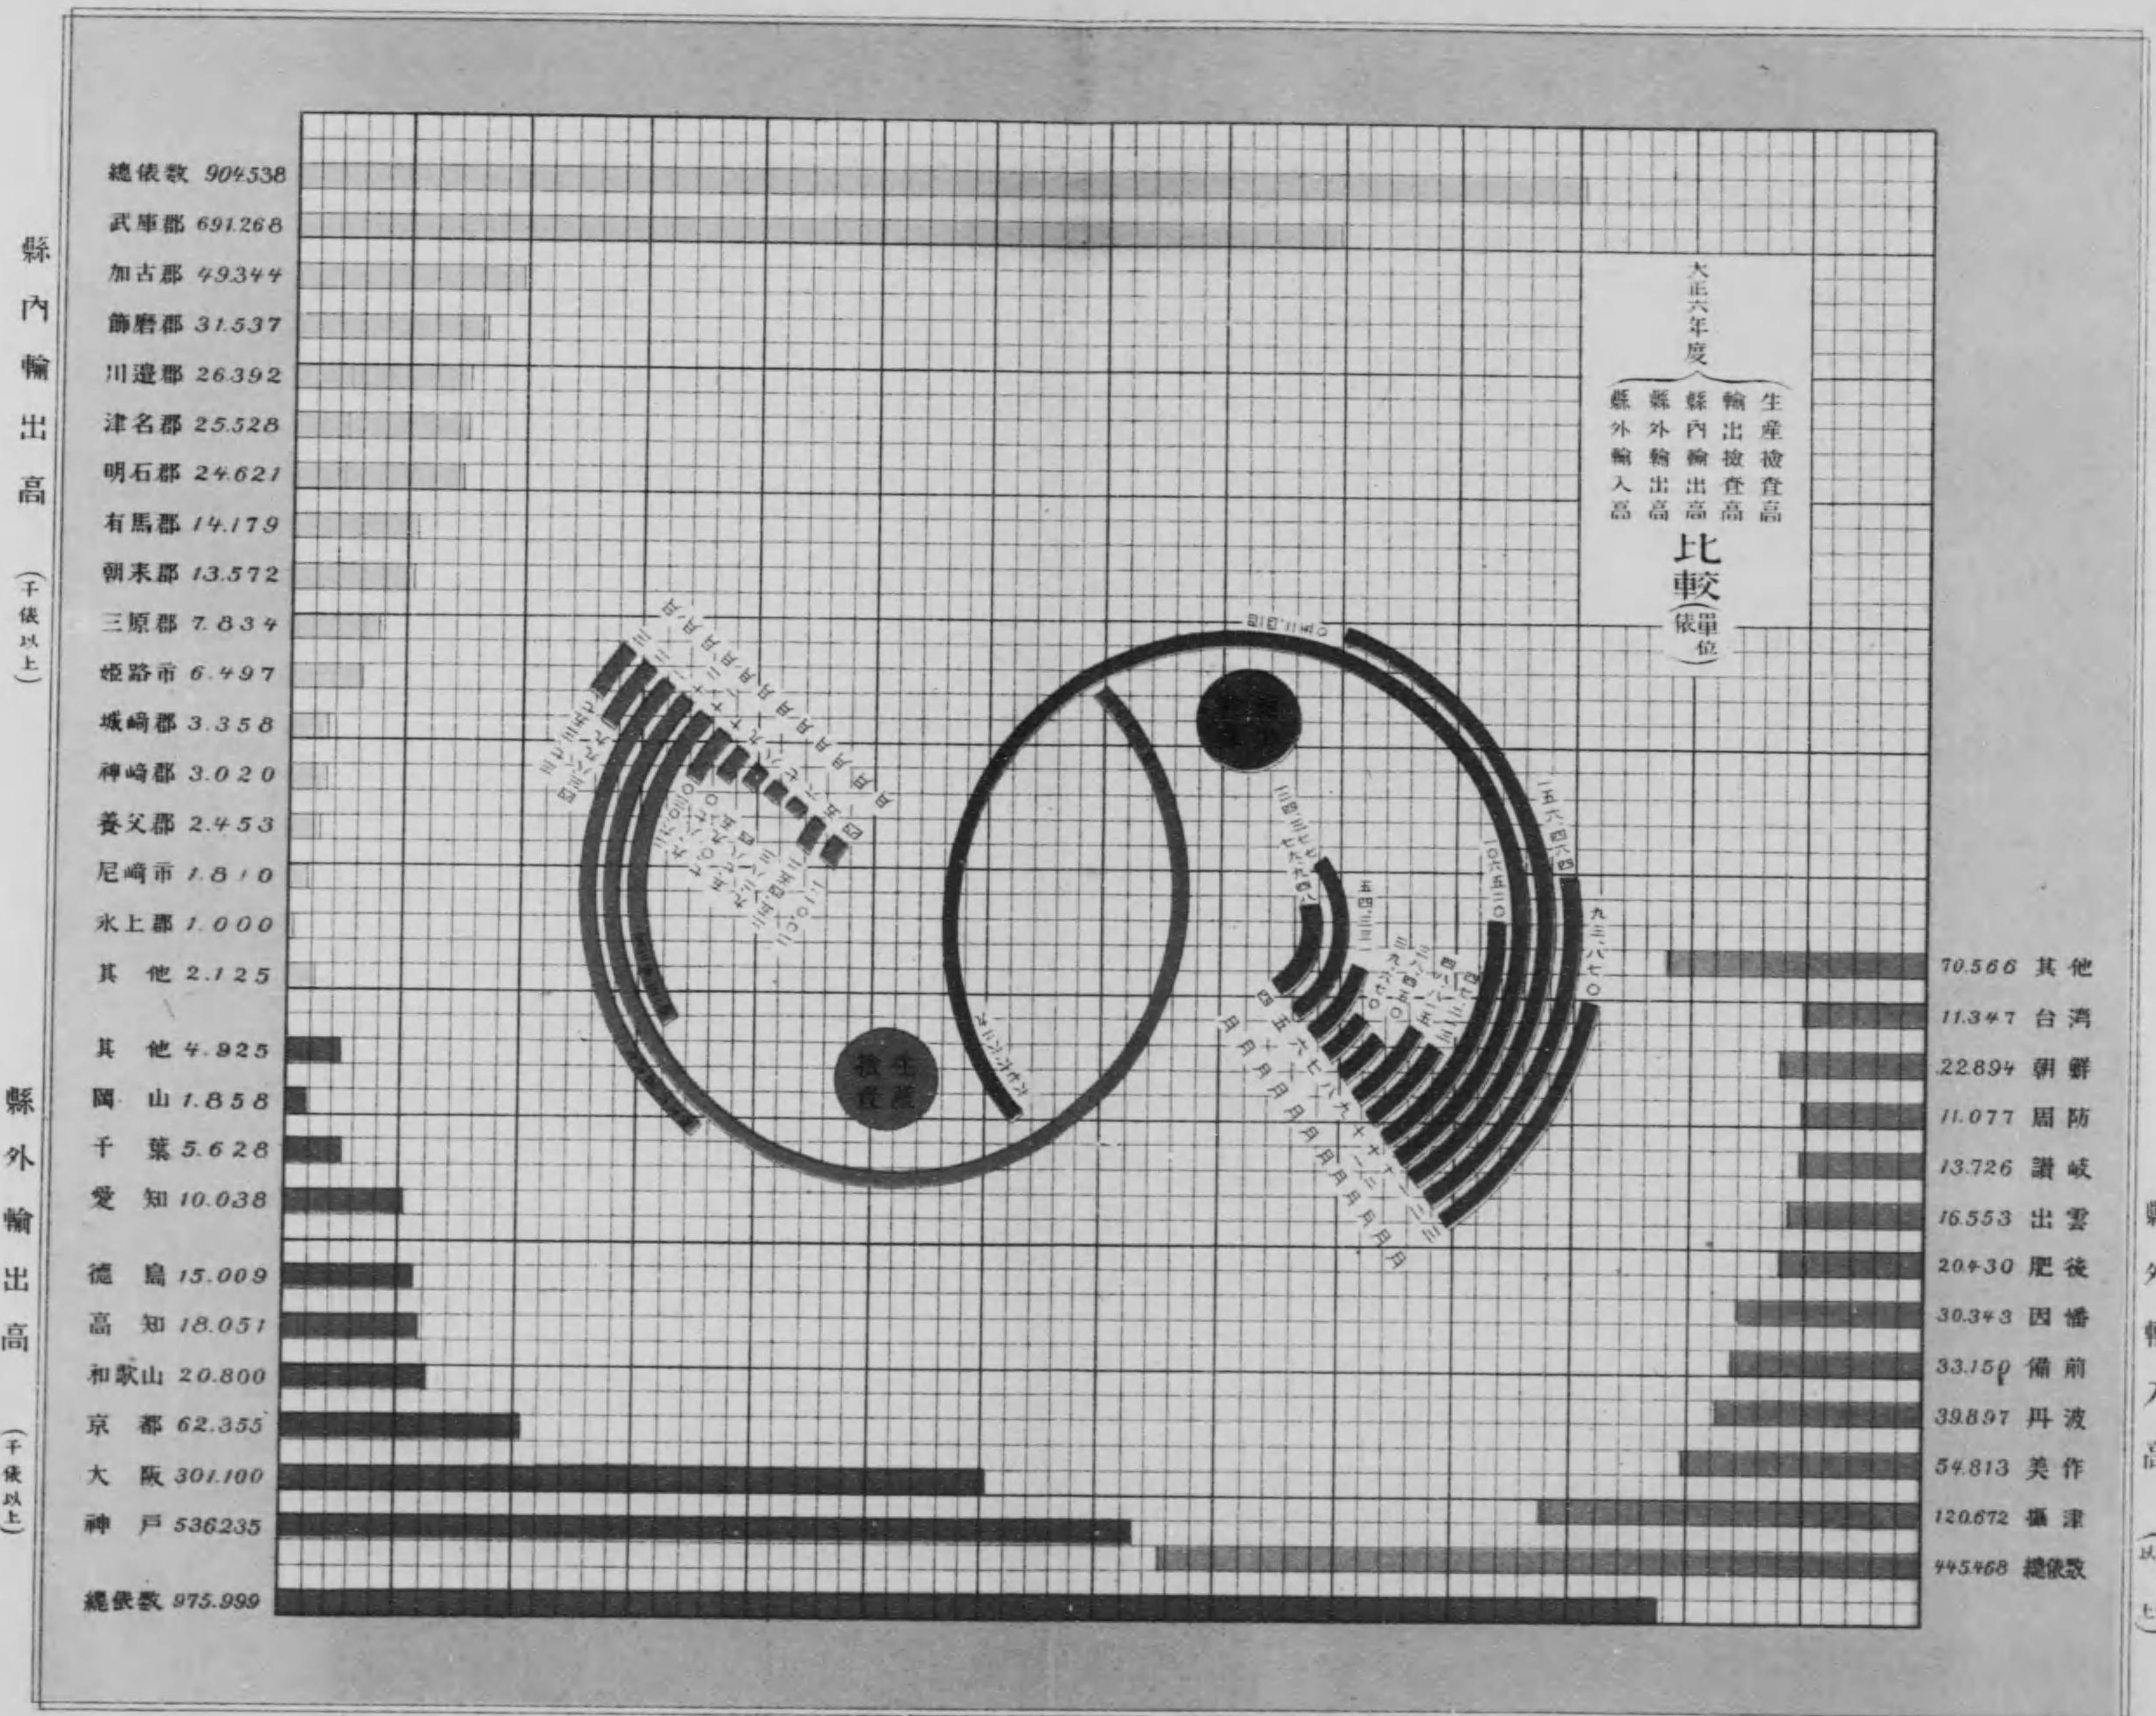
縣內輸出高
(千俵以上)

總俵数 904.538
武庫郡 691.268
加古郡 49.344
飾磨郡 31.537
川邊郡 26.392
津名郡 25.528
明石郡 24.621
有馬郡 14.179
朝来郡 13.572
三原郡 7.834
姫路市 6.497
城崎郡 3.358
神崎郡 3.020
養父郡 2.453
尼崎市 1.810
氷上郡 1.000
其他 2.125

縣外輸出高
(千俵以上)

其他 4.925
岡山 1.858
千葉 5.628
愛知 10.038
德島 15.009
高知 18.051
和歌山 20.800
京都 62.355
大阪 301.100
神戸 536235
總俵数 975.999

大正六年度
生産検査高
輸出検査高
縣內輸出高
縣外輸出高
縣外輸入高
比較(俵單位)

生産
検査

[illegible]

70.566 其他
11.347 台湾
22.894 朝鮮
11.077 周防
13.726 讃岐
16.553 出雲
20.430 肥後
30.343 因幡
33.150 備前
39.897 丹波
54.813 美作
120.672 攝津
445.468 總俵数

縣外輸入高
(以上)